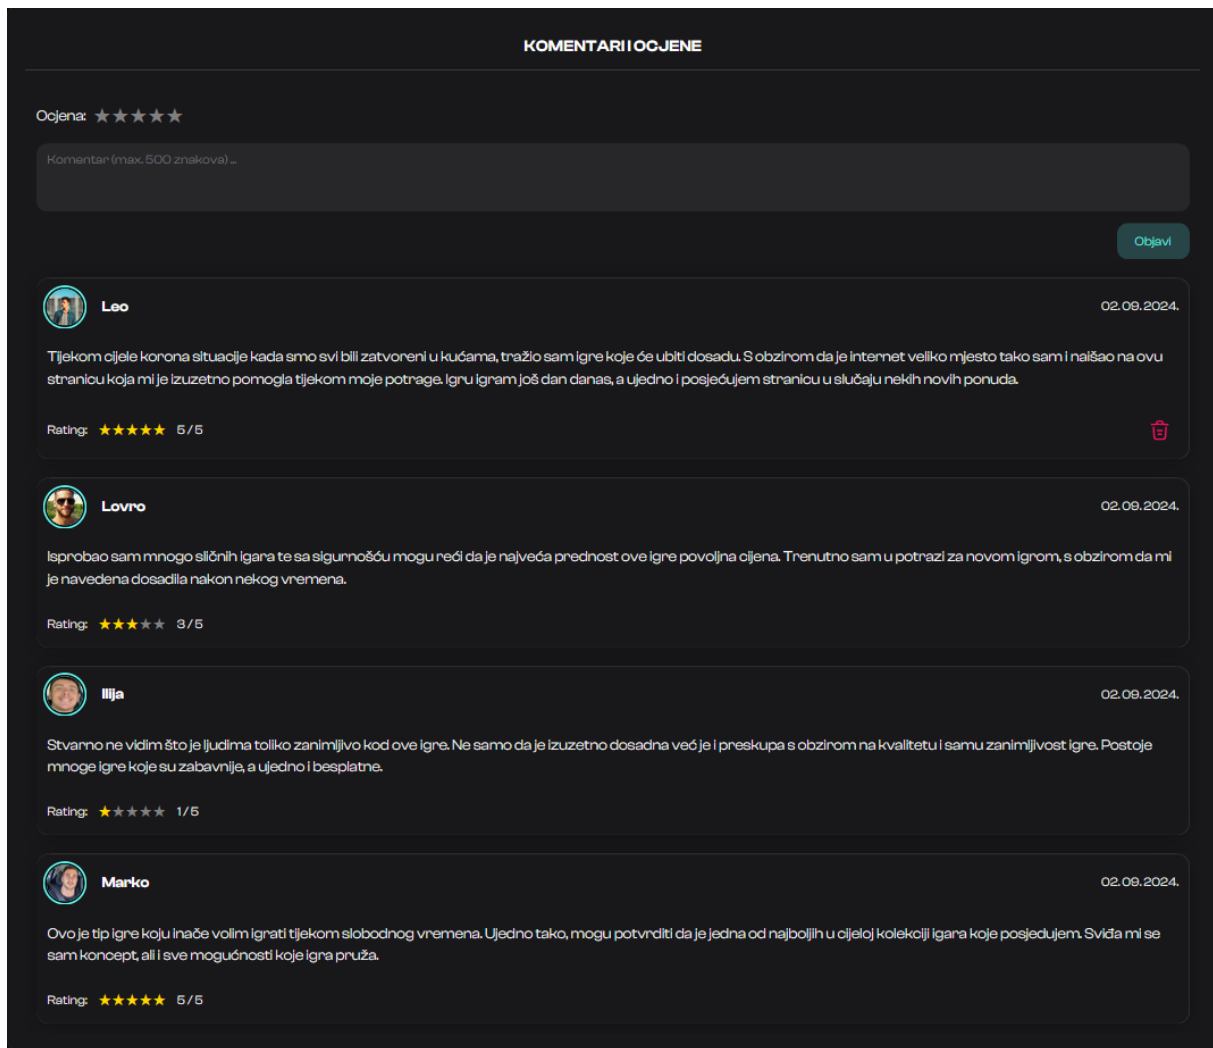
KOMENTARI I OCJENE

Ocjena: ★★★★★

Komentar (max. 500 znakova) ...

Objavi

Leo

02.09.2024.

Tijekom cijele korona situacije kada smo svi bili zatvoreni u kućama, tražio sam igre koje će ubiti dosadu. S obzirom da je internet veliko mjesto tako sam i naišao na ovu stranicu koja mi je izuzetno pomogla tijekom moje potrage. Igru igram još dan danas, a ujedno i posjećujem stranicu u slučaju nekih novih ponuda.

Rating: ★★★★★ 5 / 5

Lovro

02.09.2024.

Isprobao sam mnogo sličnih igara te sa sigurnošću mogu reći da je najveća prednost ove igre povoljna cijena. Trenutno sam u potrazi za novom igrom, s obzirom da mi je navedena dosadila nakon nekog vremena.

Rating: ★★★★★ 3 / 5

Ilija

02.09.2024.

Stvarno ne vidim što je ljudima toliko zanimljivo kod ove igre. Ne samo da je izuzetno dosadna već je i preskupa s obzirom na kvalitetu i samu zanimljivost igre. Postoje mnoge igre koje su zabavnije, a ujedno i besplatne.

Rating: ★★★★★ 1 / 5

Marko

02.09.2024.

Ovo je tip igre koju inače volim igrati tijekom slobodnog vremena. Ujedno tako, mogu potvrditi da je jedna od najboljih u cijeloj kolekciji igara koje posjedujem. Sviđa mi se sam koncept, ali i sve mogućnosti koje igra pruža.

Rating: ★★★★★ 5 / 5